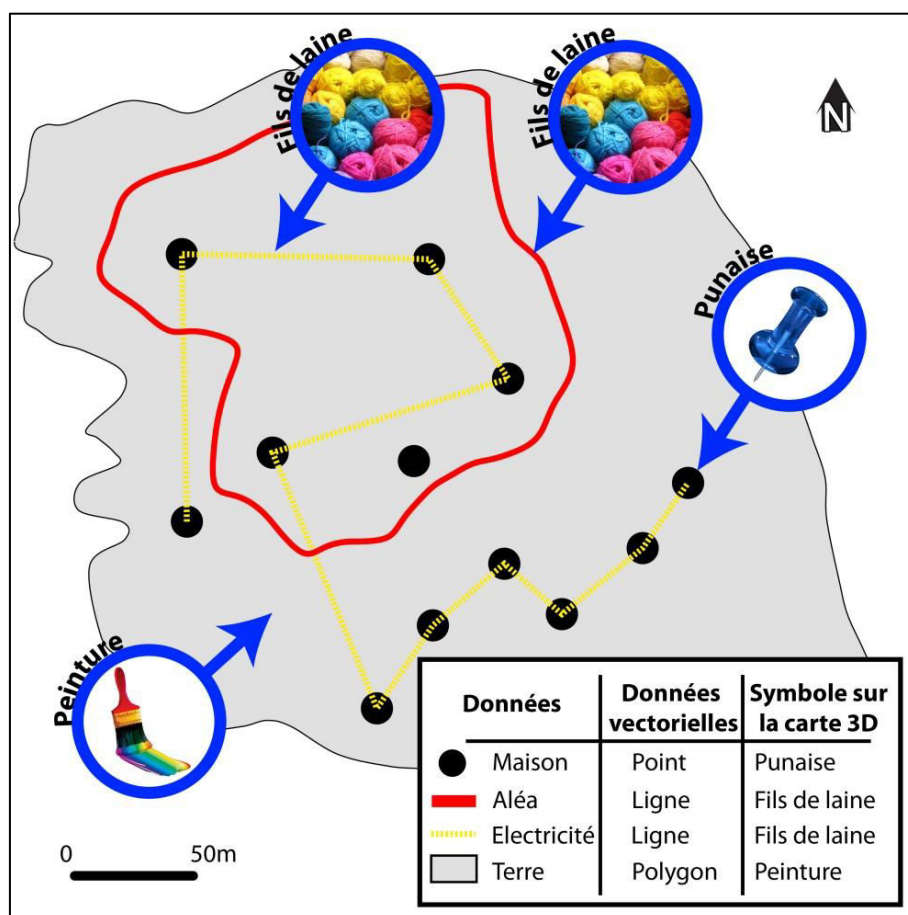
Fils de laine

Fils de laine

N

Punaise

Peinture

| Données | Données vectorielles | Symbole sur la carte 3D |
|---|---|---|
| Maison | Point | Punaise |
| Aléa | Ligne | Fils de laine |
| Electricité | Ligne | Fils de laine |
| Terre | Polygon | Peinture |

0 50m